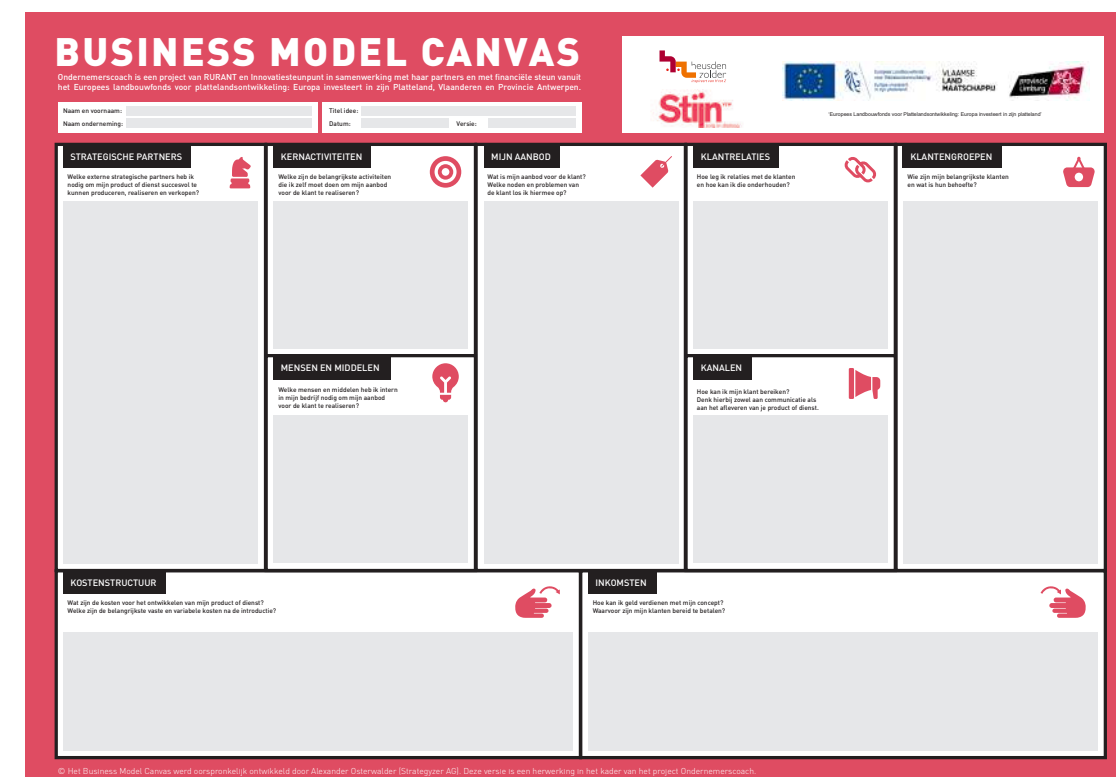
BUSINESS MODEL CANVAS

Ondernemerscoach is een project van RURANT en Innovatiesteunpunt in samenwerking met haar partners en met financiële steun vanuit het Europees landbouwfonds voor plattelandsontwikkeling: Europa investeert in zijn Platteland, Vlaanderen en Provincie Antwerpen.

Naam en voornaam:
Naam onderneming:
Titel idee:
Datum:
Versie:

heusden zolder

Stijn

VLAAMSE LAND MAATSCHAPPIJ

provincie Limburg

'Europees Landbouwfonds voor Plattelandsontwikkeling: Europa investeert in zijn platteland'

STRATEGISCHE PARTNERS
Welke externe strategische partners heb ik nodig om mijn product of dienst succesvol te kunnen produceren, realiseren en verkopen?

KERNACTIVITEITEN
Welke zijn de belangrijkste activiteiten die ik zelf moet doen om mijn aanbod voor de klant te realiseren?

MIJN AANBOD
Wat is mijn aanbod voor de klant? Welke noden en problemen van de klant los ik hiermee op?

KLANTRELATIES
Hoe leg ik relaties met de klanten en hoe kan ik die onderhouden?

KLANTENGROEPEN
Wie zijn mijn belangrijkste klanten en wat is hun behoefte?

MENSEN EN MIDDELEN
Welke mensen en middelen heb ik intern in mijn bedrijf nodig om mijn aanbod voor de klant te realiseren?

KANALEN
Hoe kan ik mijn klant bereiken? Denk hierbij zowel aan communicatie als aan het afleveren van je product of dienst.

KOSTENSTRUCTUUR
Wat zijn de kosten voor het ontwikkelen van mijn product of dienst? Welke zijn de belangrijkste vaste en variabele kosten na de introductie?

INKOMSTEN
Hoe kan ik geld verdienen met mijn concept? Waarvoor zijn mijn klanten bereid te betalen?

© Het Business Model Canvas werd oorspronkelijk ontwikkeld door Alexander Osterwalder (Strategyzer AG). Deze versie is een herwerking in het kader van het project Ondernemerscoach.